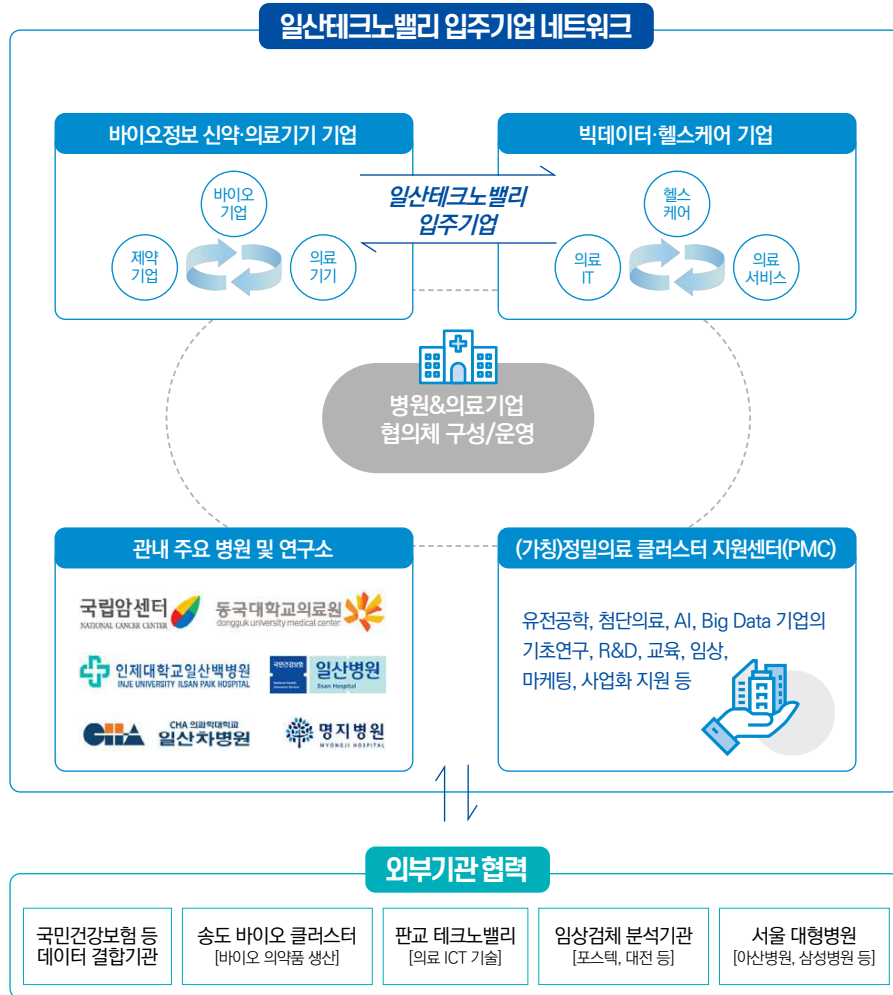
일산테크노밸리 입주기업 네트워크

바이오정보 신약·의료기기 기업

바이오
기업

제약
기업

의료
기기

일산테크노밸리
입주기업

빅데이터·헬스케어 기업

헬스
케어

의료
IT

의료
서비스

병원&의료기업
협의체 구성/운영

관내 주요 병원 및 연구소

국립암센터
NATIONAL CANCER CENTER

동국대학교의료원
dongguk university medical center

인제대학교일산백병원
INJE UNIVERSITY ILSAN PAIK HOSPITAL

국민건강보험
일산병원
Ilsan Hospital

CHA 의과학대학교
일산차병원

명지병원
MYONGJI HOSPITAL

(가칭)정밀의료 클러스터 지원센터(PMC)

유전공학, 첨단의료, AI, Big Data 기업의 기초연구, R&D, 교육, 임상, 마케팅, 사업화 지원 등

외부기관 협력

국민건강보험 등
데이터 결합기관

송도 바이오 클러스터
[바이오 의약품 생산]

판교 테크노밸리
[의료 ICT 기술]

임상검체 분석기관
[포스텍, 대전 등]

서울 대형병원
[아산병원, 삼성병원 등]